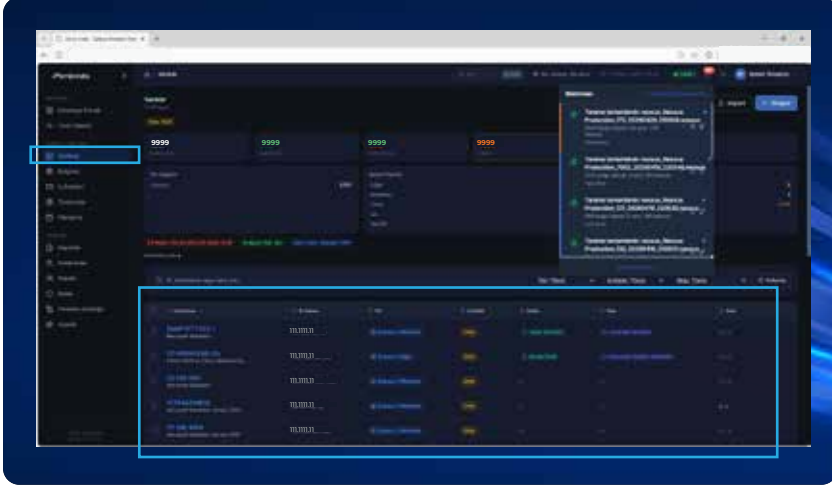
9999

9999

9999

9999

Tarama tamamlandı: sonuç
Production_PS_20240409_105958.sonuç

Tarama tamamlandı: sonuç
Production_PNS_20240409_120518.Hata

Tarama tamamlandı: sonuç
Production_CR_20240409_120930.sonuç

Tarama tamamlandı: sonuç
Production_DB_20240409_130501.sonuç

111,111,11

111,111,11

111,111,11

111,111,11

111,111,11